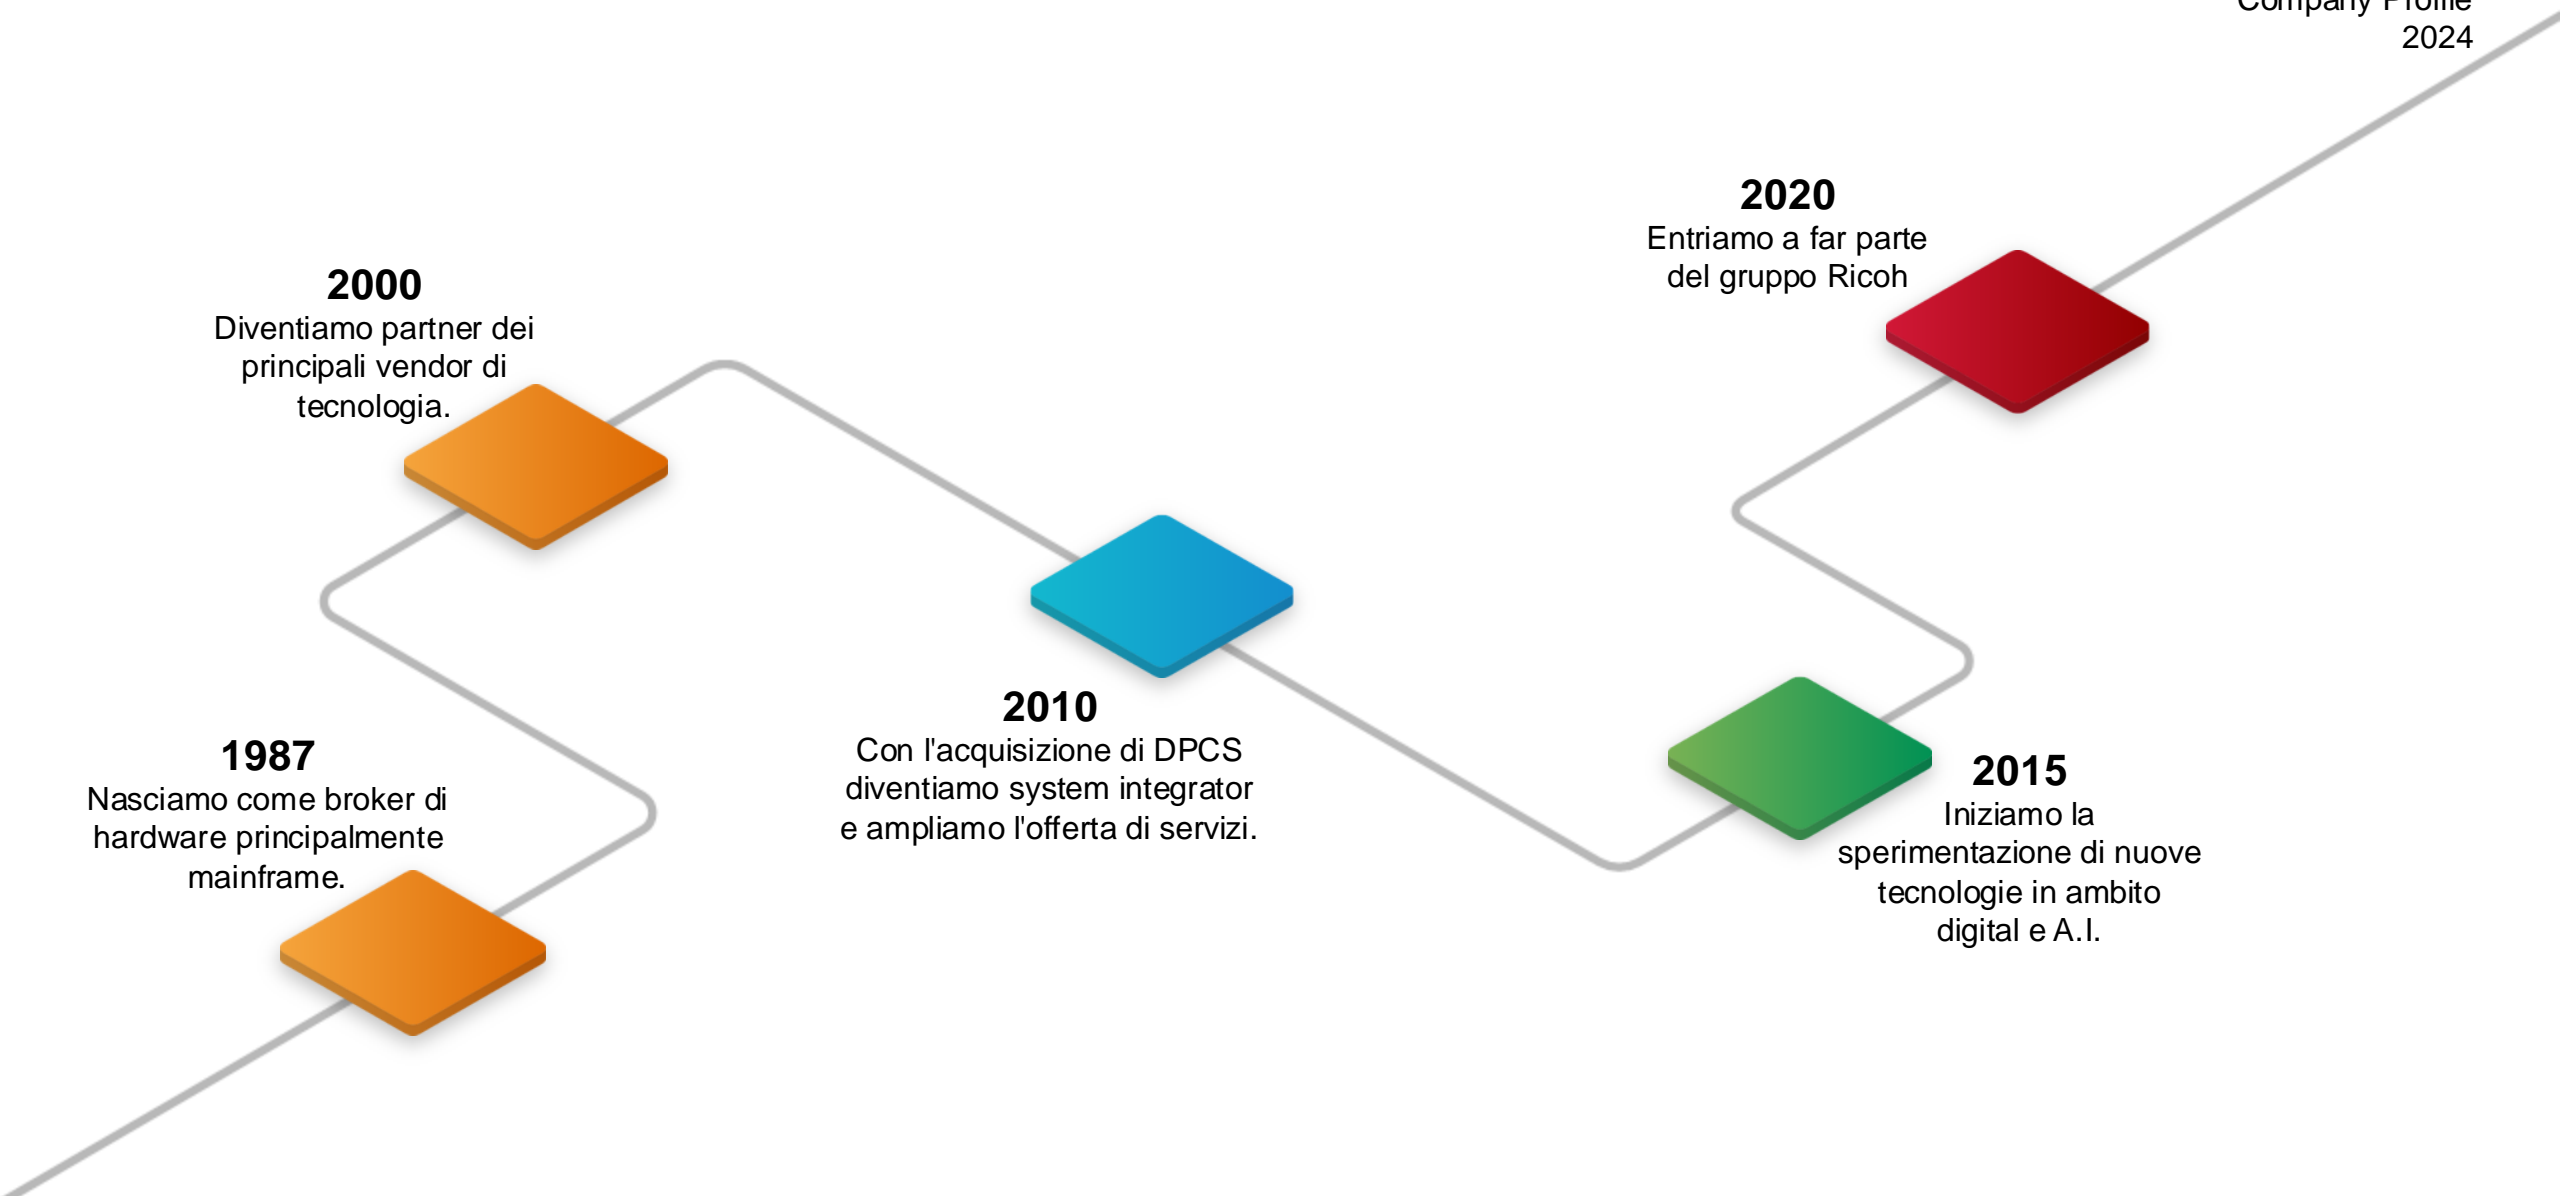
Company Profile 2024

2020
Entriamo a far parte del gruppo Ricoh

2000
Diventiamo partner dei principali vendor di tecnologia.

2010
Con l'acquisizione di DPCS diventiamo system integrator e ampliamo l'offerta di servizi.

2015
Iniziamo la sperimentazione di nuove tecnologie in ambito digital e A.I.

1987
Nasciamo come broker di hardware principalmente mainframe.